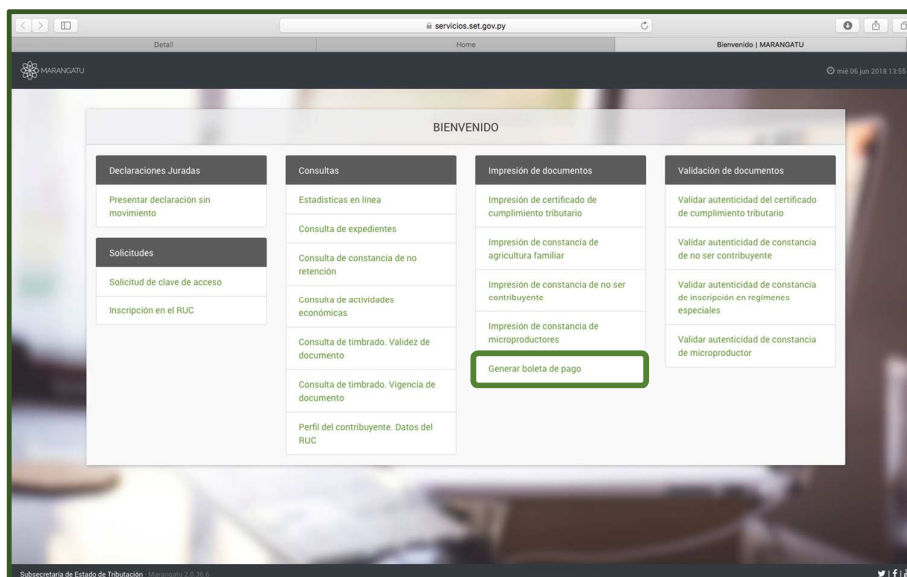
servicios.set.gov.py

Detail | Home | Bienvenido | MARANGATU

MARANGATU

mié 06 jun 2018 13:55

BIENVENIDO

Declaraciones Juradas
Presentar declaración sin movimiento

Solicitudes
Solicitud de clave de acceso
Inscripción en el RUC

Consultas
Estadisticas en línea
Consulta de expedientes
Consulta de constancia de no retención
Consulta de actividades económicas
Consulta de timbrado. Validez de documento
Consulta de timbrado. Vigencia de documento
Perfil del contribuyente. Datos del RUC

Impresión de documentos
Impresión de certificado de cumplimiento tributario
Impresión de constancia de agricultura familiar
Impresión de constancia de no ser contribuyente
Impresión de constancia de microproductores
Generar boleta de pago

Validación de documentos
Validar autenticidad del certificado de cumplimiento tributario
Validar autenticidad de constancia de no ser contribuyente
Validar autenticidad de constancia de inscripción en regimenes especiales
Validar autenticidad de constancia de microproductor

Subsecretaría de Estado de Tributación · Marangatu 2.0.36.6